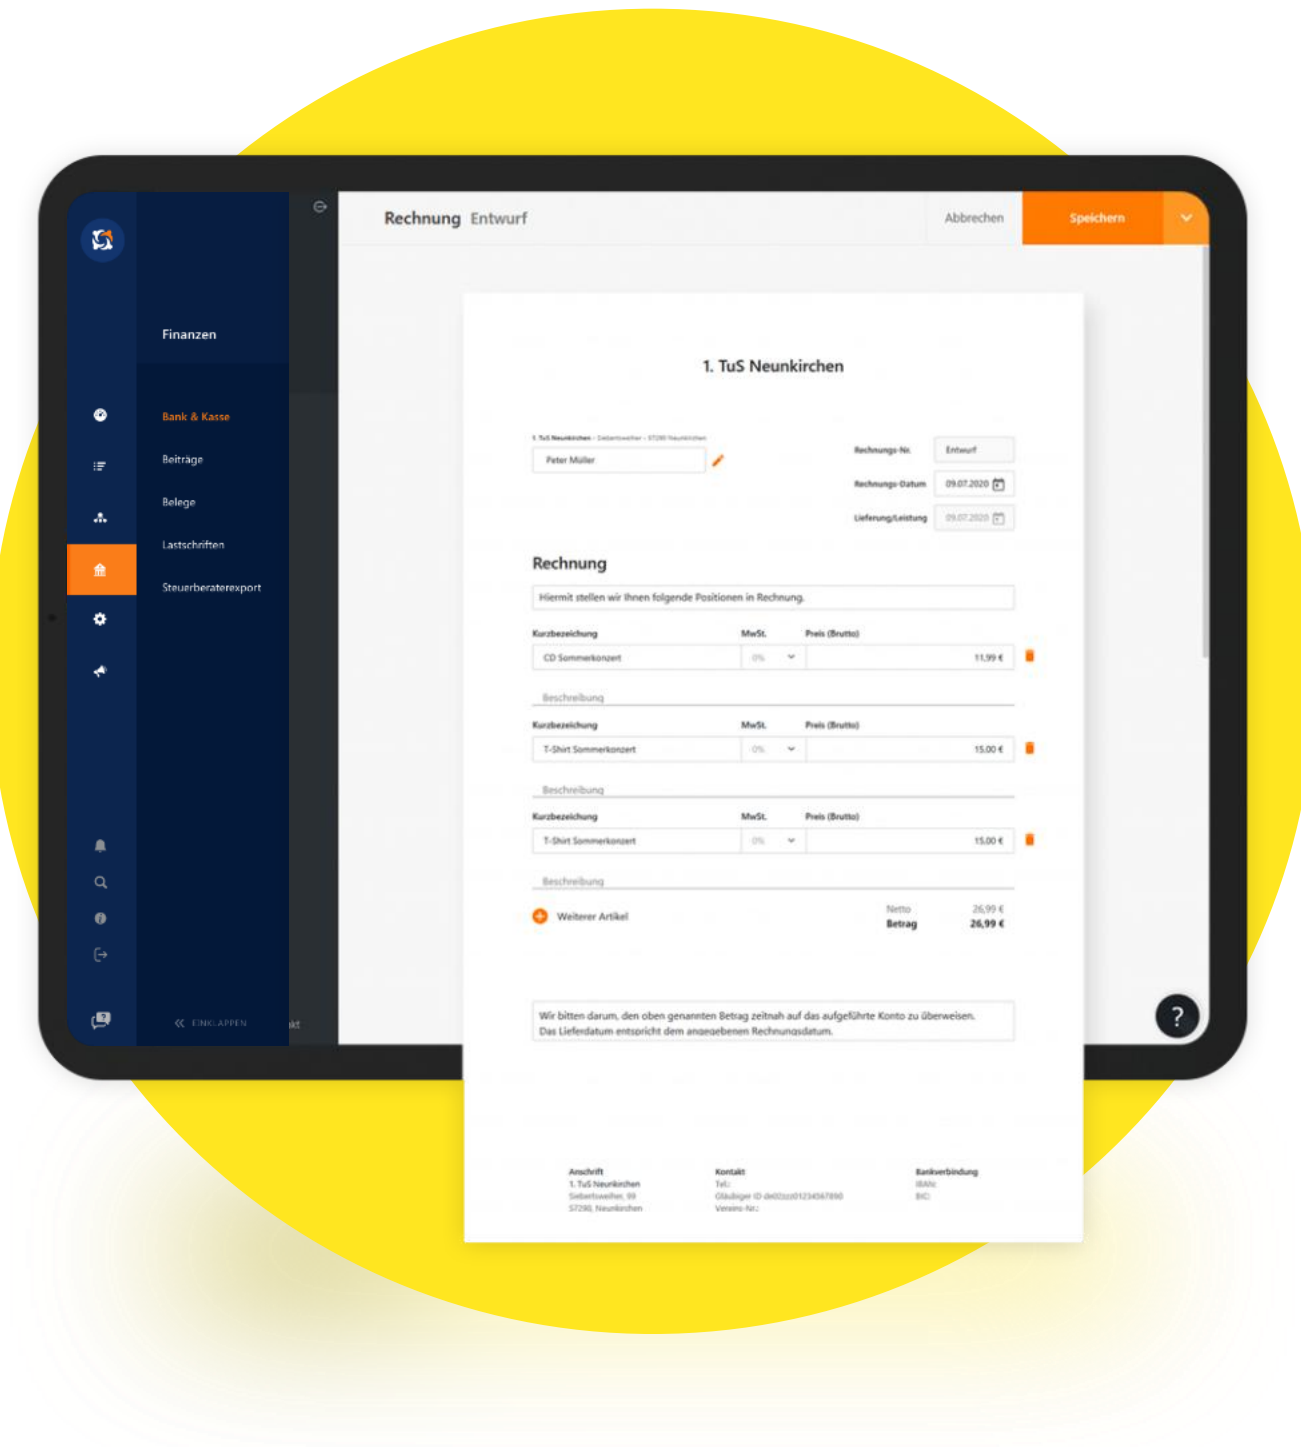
Finanzen

Bank & Kasse
Beiträge
Belege
Lastschriften
Steuerberaterexport

EINKLAPPEN

Rechnung Entwurf

Abbrechen
Speichern

1. TuS Neunkirchen

1. TuS Neunkirchen · Siebertsweiher · 57290 Neunkirchen
Peter Müller

Rechnungs-Nr. Entwurf
Rechnungs-Datum 09.07.2020
Lieferung/Leistung 09.07.2020

Rechnung

Hiermit stellen wir Ihnen folgende Positionen in Rechnung.

Kurzbezeichnung MwSt. Preis (Brutto)
CD Sommerkonzert 0% 11,99 €
Beschreibung

Kurzbezeichnung MwSt. Preis (Brutto)
T-Shirt Sommerkonzert 0% 15,00 €
Beschreibung

Kurzbezeichnung MwSt. Preis (Brutto)
T-Shirt Sommerkonzert 0% 15,00 €
Beschreibung

Weiterer Artikel
Netto 26,99 €
Betrag 26,99 €

Wir bitten darum, den oben genannten Betrag zeitnah auf das aufgeführte Konto zu überweisen. Das Lieferdatum entspricht dem angegebenen Rechnungsdatum.

Anschrift
1. TuS Neunkirchen
Siebertsweiher, 99
57290, Neunkirchen

Kontakt
Tel.:
Gläubiger ID: de00zzz01234567890
Vereins-Nr.:

Bankverbindung
IBAN:
BIC:

?